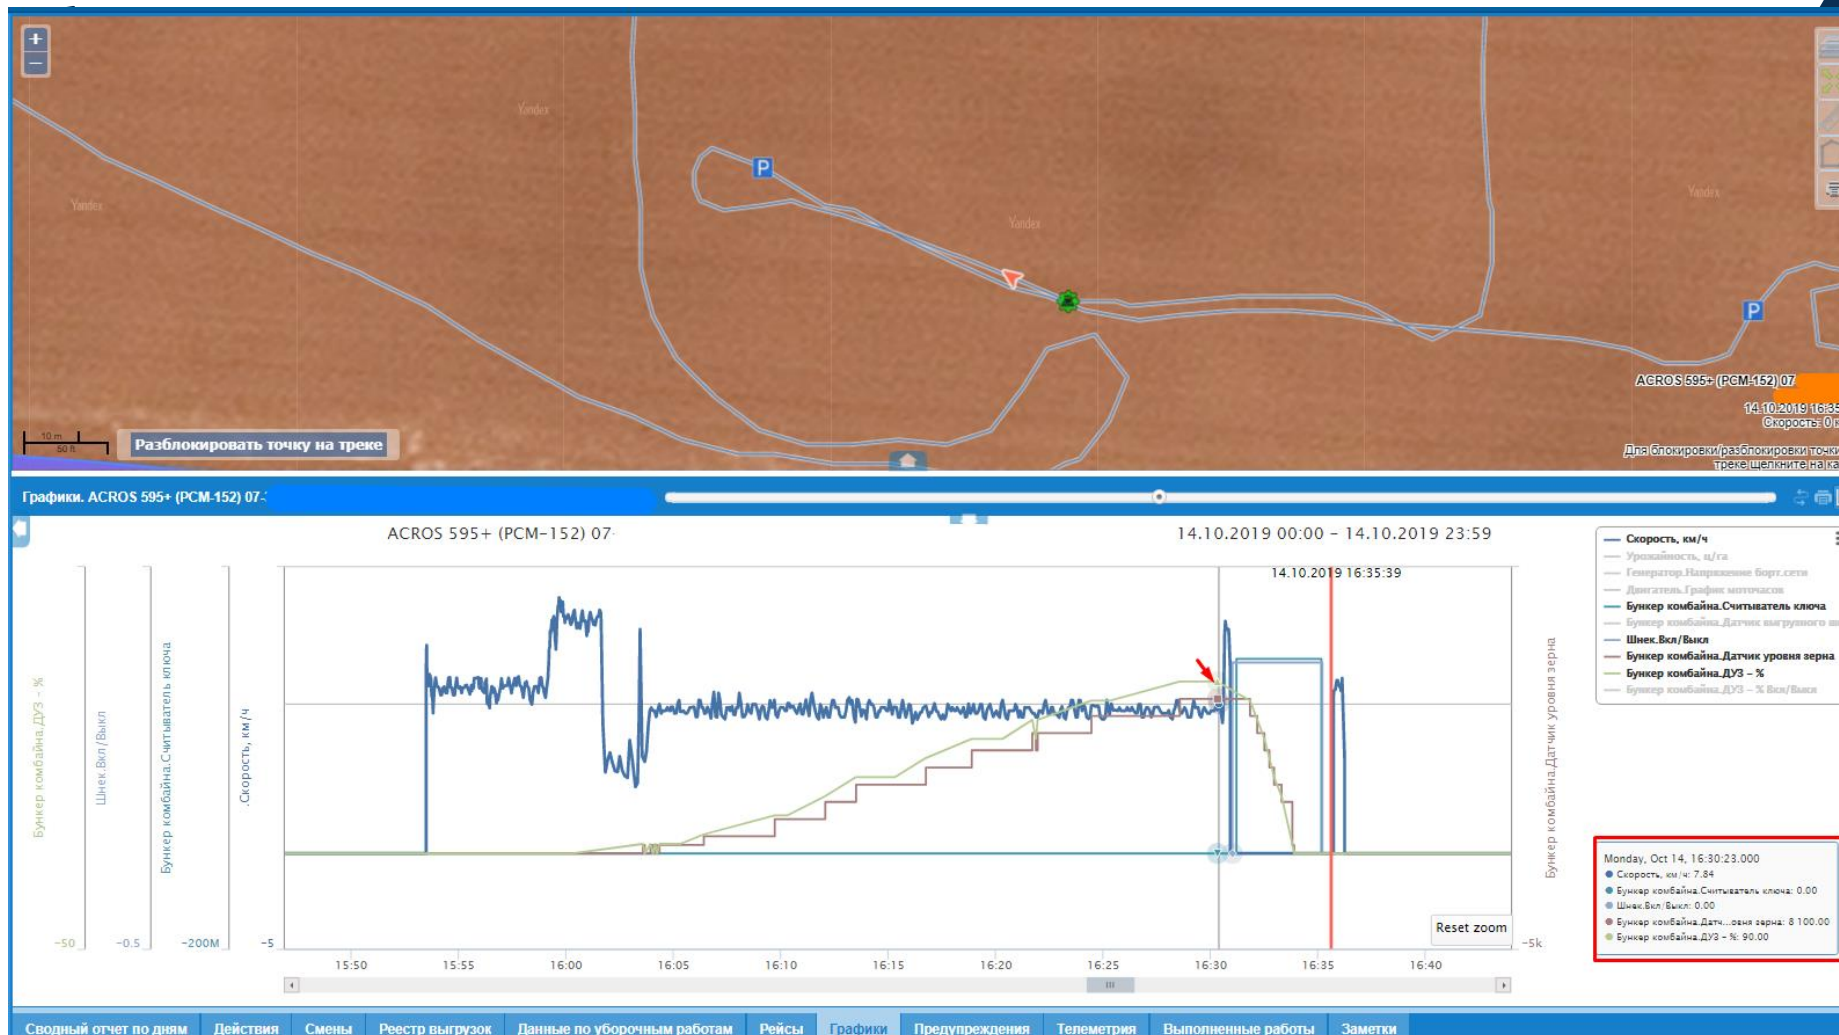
+
−
Yandex
Yandex
Yandex
Yandex
P
P
ACROS 595+ (PCM-152) 07
14.10.2019 16:35
Скорость: 0 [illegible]
Для блокировки/разблокировки точки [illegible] треке щелкните на ка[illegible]
10 m
50 ft
Разблокировать точку на треке

Графики. ACROS 595+ (PCM-152) 07-

ACROS 595+ (PCM-152) 07-
14.10.2019 00:00 - 14.10.2019 23:59
14.10.2019 16:35:39

Бункер комбайна.ДУЗ - %
Шнек.Вкл/Выкл
Бункер комбайна.Считыватель ключа
.Скорость, км/ч
Бункер комбайна.Датчик уровня зерна

−50
−0.5
−200M
−5
−5k

15:50
15:55
16:00
16:05
16:10
16:15
16:20
16:25
16:30
16:35
16:40

Reset zoom

— Скорость, км/ч
— Урожайность, ц/га
— Генератор.Напряжение борт.сети
— Двигатель.График моточасов
— Бункер комбайна.Считыватель ключа
— Бункер комбайна.Датчик выгрузного ш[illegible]
— Шнек.Вкл/Выкл
— Бункер комбайна.Датчик уровня зерна
— Бункер комбайна.ДУЗ - %
— Бункер комбайна.ДУЗ - % Вкл/Выкл

Monday, Oct 14, 16:30:23.000
● Скорость, км/ч: 7.84
● Бункер комбайна.Считыватель ключа: 0.00
● Шнек.Вкл/Выкл: 0.00
● Бункер комбайна.Датч...овня зерна: 8 100.00
● Бункер комбайна.ДУЗ - %: 90.00

Сводный отчет по дням | Действия | Смены | Реестр выгрузок | Данные по уборочным работам | Рейсы | Графики | Предупреждения | Телеметрия | Выполненные работы | Заметки